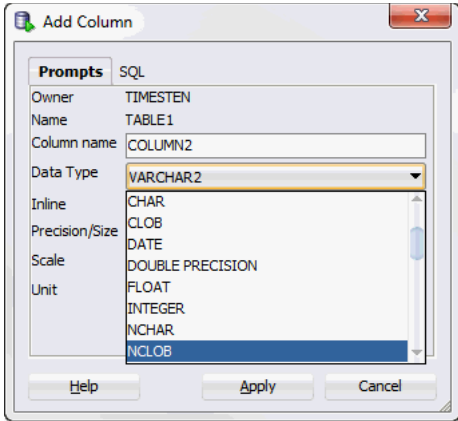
Add Column

Prompts SQL

Owner TIMESTEN
Name TABLE1
Column name COLUMN2
Data Type VARCHAR2
Inline
Precision/Size
Scale
Unit

CHAR
CLOB
DATE
DOUBLE PRECISION
FLOAT
INTEGER
NCHAR
NCLOB

Help Apply Cancel